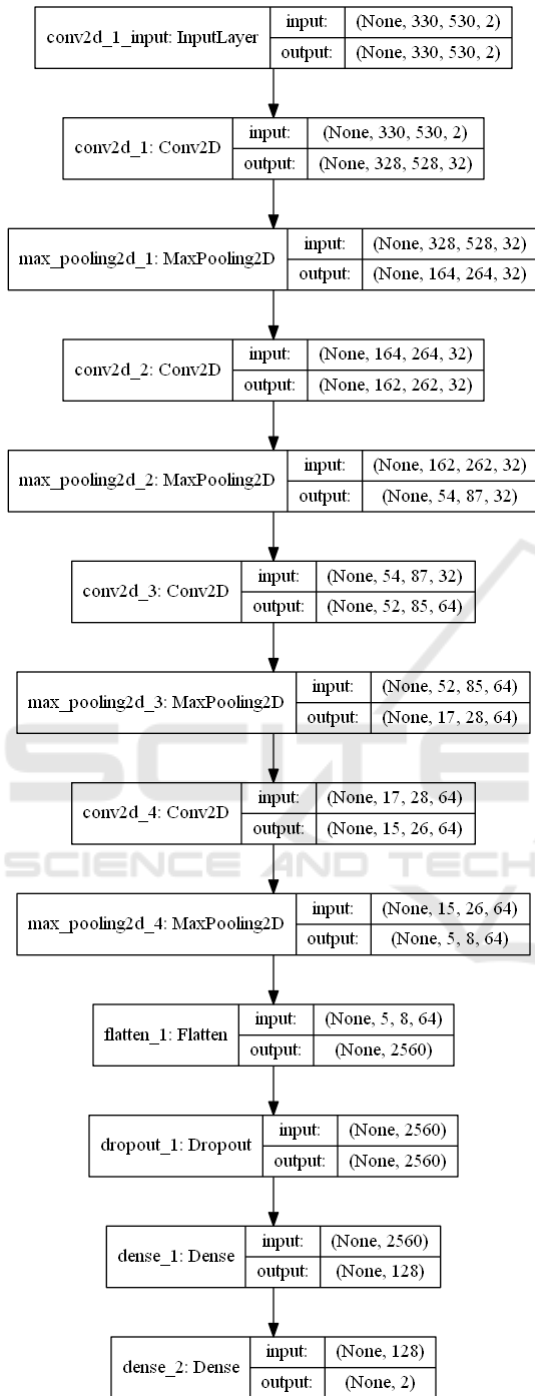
conv2d_1_input: InputLayer | input: | (None, 330, 530, 2)
output: | (None, 330, 530, 2)

conv2d_1: Conv2D | input: | (None, 330, 530, 2)
output: | (None, 328, 528, 32)

max_pooling2d_1: MaxPooling2D | input: | (None, 328, 528, 32)
output: | (None, 164, 264, 32)

conv2d_2: Conv2D | input: | (None, 164, 264, 32)
output: | (None, 162, 262, 32)

max_pooling2d_2: MaxPooling2D | input: | (None, 162, 262, 32)
output: | (None, 54, 87, 32)

conv2d_3: Conv2D | input: | (None, 54, 87, 32)
output: | (None, 52, 85, 64)

max_pooling2d_3: MaxPooling2D | input: | (None, 52, 85, 64)
output: | (None, 17, 28, 64)

conv2d_4: Conv2D | input: | (None, 17, 28, 64)
output: | (None, 15, 26, 64)

SCIENCE AND TECH

max_pooling2d_4: MaxPooling2D | input: | (None, 15, 26, 64)
output: | (None, 5, 8, 64)

flatten_1: Flatten | input: | (None, 5, 8, 64)
output: | (None, 2560)

dropout_1: Dropout | input: | (None, 2560)
output: | (None, 2560)

dense_1: Dense | input: | (None, 2560)
output: | (None, 128)

dense_2: Dense | input: | (None, 128)
output: | (None, 2)